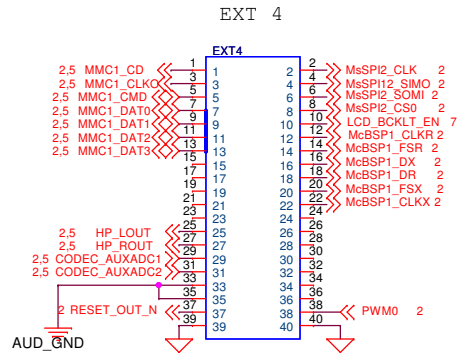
EXT 4

EXT4

2,5 MMC1_CD
2,5 MMC1_CLKO
2,5 MMC1_CMD
2,5 MMC1_DAT0
2,5 MMC1_DAT1
2,5 MMC1_DAT2
2,5 MMC1_DAT3

2,5 HP_LOUT
2,5 HP_ROUT
2,5 CODEC_AUXADC1
2,5 CODEC_AUXADC2

2 RESET_OUT_N

AUD_GND

1 1
3 3
5 5
7 7
9 9
11 11
13 13
15 15
17 17
19 19
21 21
23 23
25 25
27 27
29 29
31 31
33 33
35 35
37 37
39 39

2 2
4 4
6 6
8 8
10 10
12 12
14 14
16 16
18 18
20 20
22 22
24 24
26 26
28 28
30 30
32 32
34 34
36 36
38 38
40 40

MsSPI2_CLK 2
MsSPI12_SIMO 2
MsSPI2_SOMI 2
MsSPI2_CS0 2
LCD_BCKLT_EN 7
McBSP1_CLKR 2
McBSP1_FSR 2
McBSP1_DX 2
McBSP1_DR 2
McBSP1_FSX 2
McBSP1_CLKX 2

PWM0 2